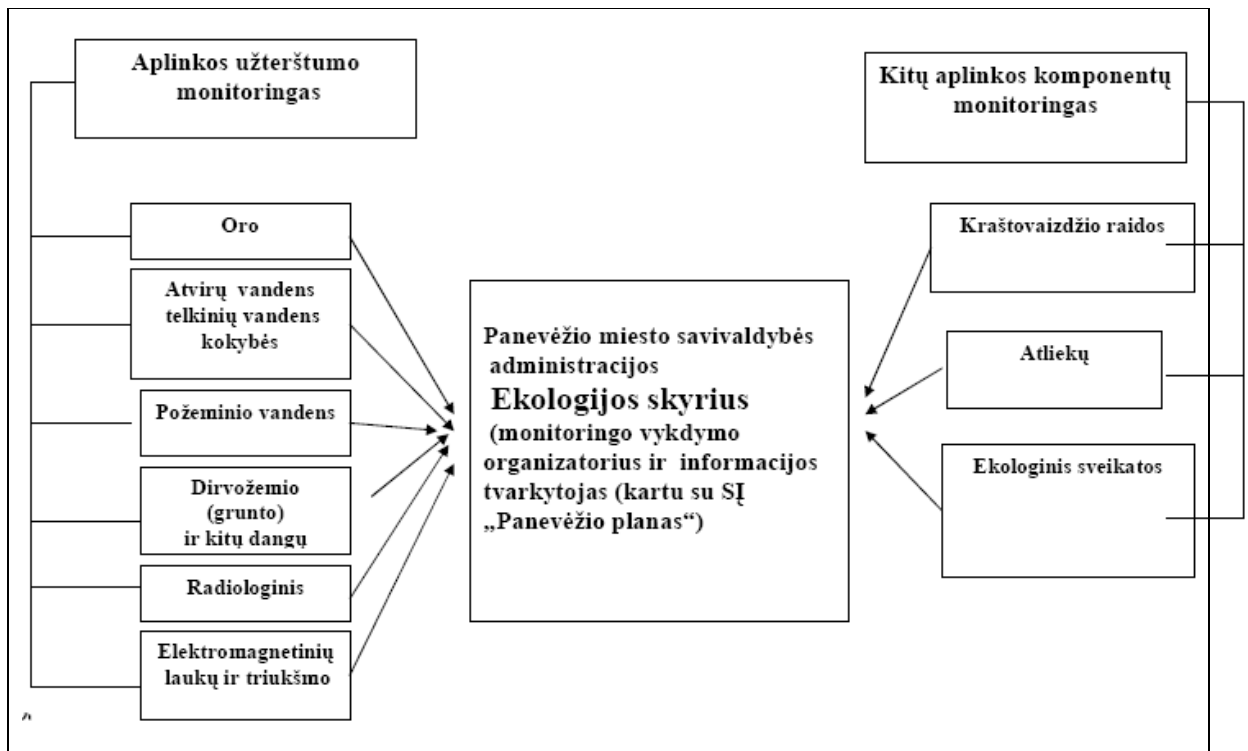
Aplinkos užterštumo monitoringas

Kitų aplinkos komponentų monitoringas

Oro

Atvirų vandens telkinių vandens kokybės

Požeminio vandens

Dirvožemio (grunto) ir kitų dangų

Radiologinis

Elektromagnetinių laukų ir triukšmo

Panevėžio miesto savivaldybės administracijos
Ekologijos skyrius
(monitoringo vykdymo organizatorius ir informacijos tvarkytojas (kartu su SĮ „Panevėžio planas“)

Kraštovaizdžio raidos

Atliekų

Ekologinis sveikatos